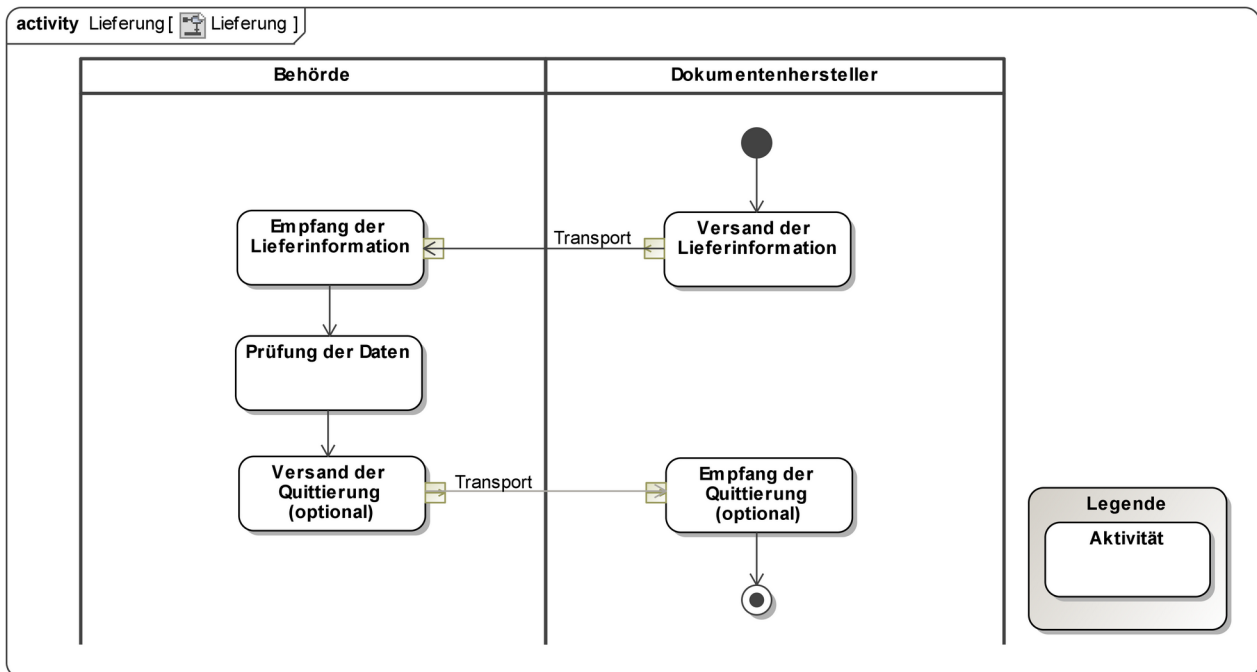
activity Lieferung [ Lieferung ]

Behörde

Dokumentenhersteller

Versand der Lieferinformation

Transport

Empfang der Lieferinformation

Prüfung der Daten

Versand der Quittierung (optional)

Transport

Empfang der Quittierung (optional)

Legende

Aktivität